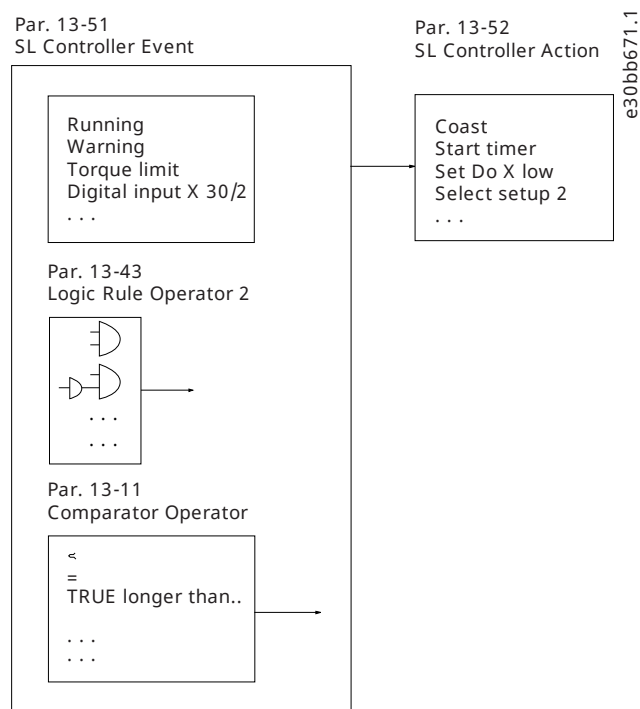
Par. 13-51
SL Controller Event

Running
Warning
Torque limit
Digital input X 30/2
. . .

Par. 13-52
SL Controller Action

Coast
Start timer
Set Do X low
Select setup 2
. . .

e30bb671.1

Par. 13-43
Logic Rule Operator 2

. . .
. . .

Par. 13-11
Comparator Operator

<
=
TRUE longer than..

. . .
. . .